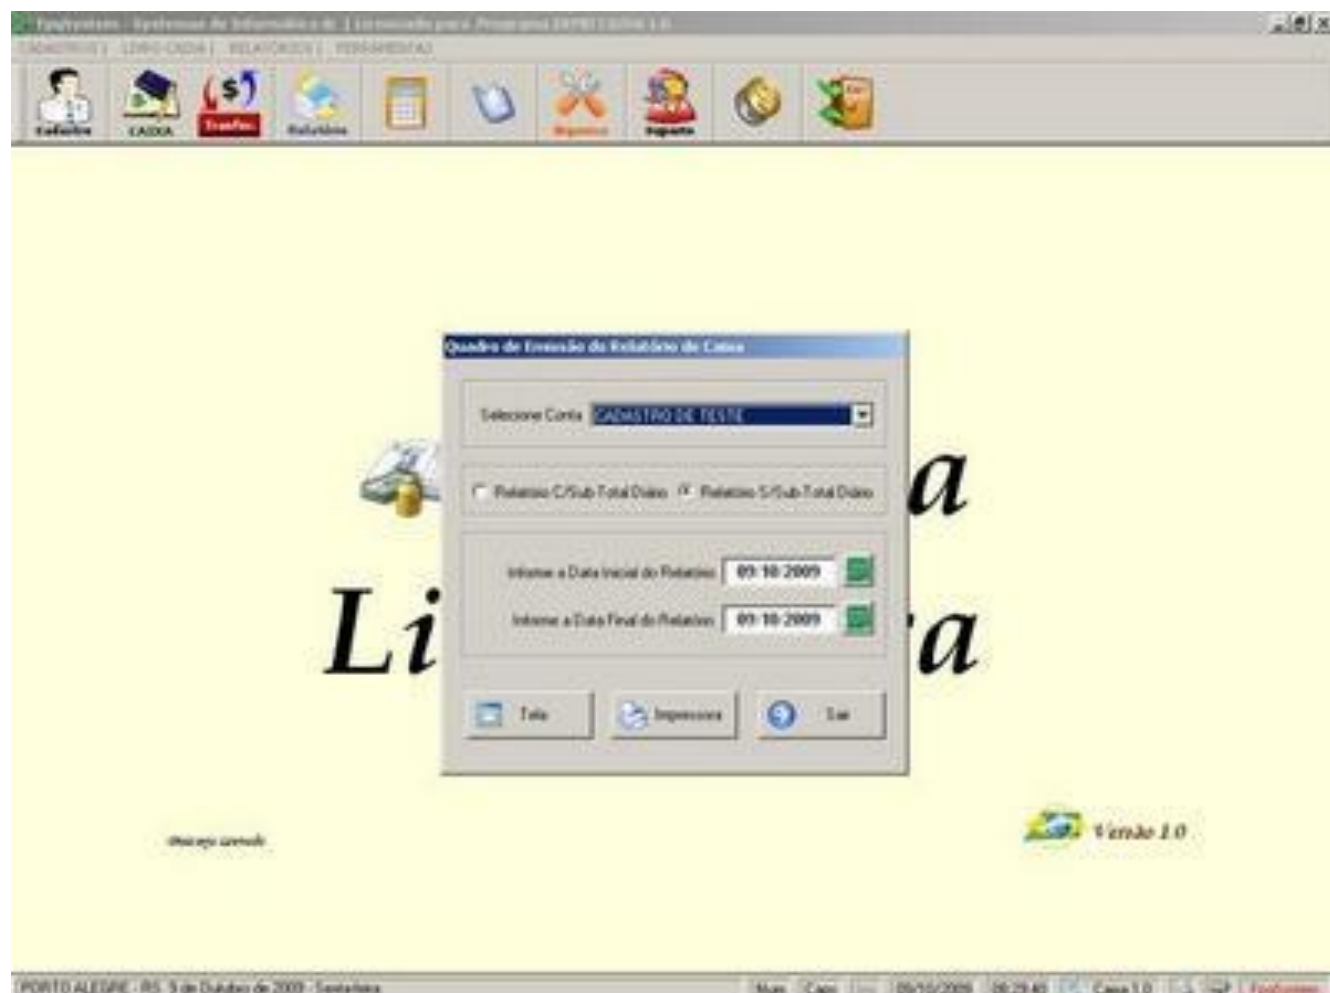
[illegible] - Sistemas de Informática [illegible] | Licenciado para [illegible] CAIXA 1.0

CADASTROS | LIVRO CAIXA | RELATÓRIOS | FERRAMENTAS

Cadastro
CAIXA
Transfer.
Relatório
Manutenção
Suporte

Quadro de Emissão do Relatório de Caixa

Selecione Conta CADASTRO DE TESTE

Relatório C/Sub-Total Diário
Relatório S/Sub-Total Diário

Informe a Data Inicial do Relatório 09/10/2009
Informe a Data Final do Relatório 09/10/2009

Tela
Impressora
Sair

a
Li
a

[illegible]

Versão 1.0

PORTO ALEGRE - RS, 9 de Outubro de 2009 - Sexta-feira
Num
Caps
09/10/2009
09:29:40
Caixa 1.0
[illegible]